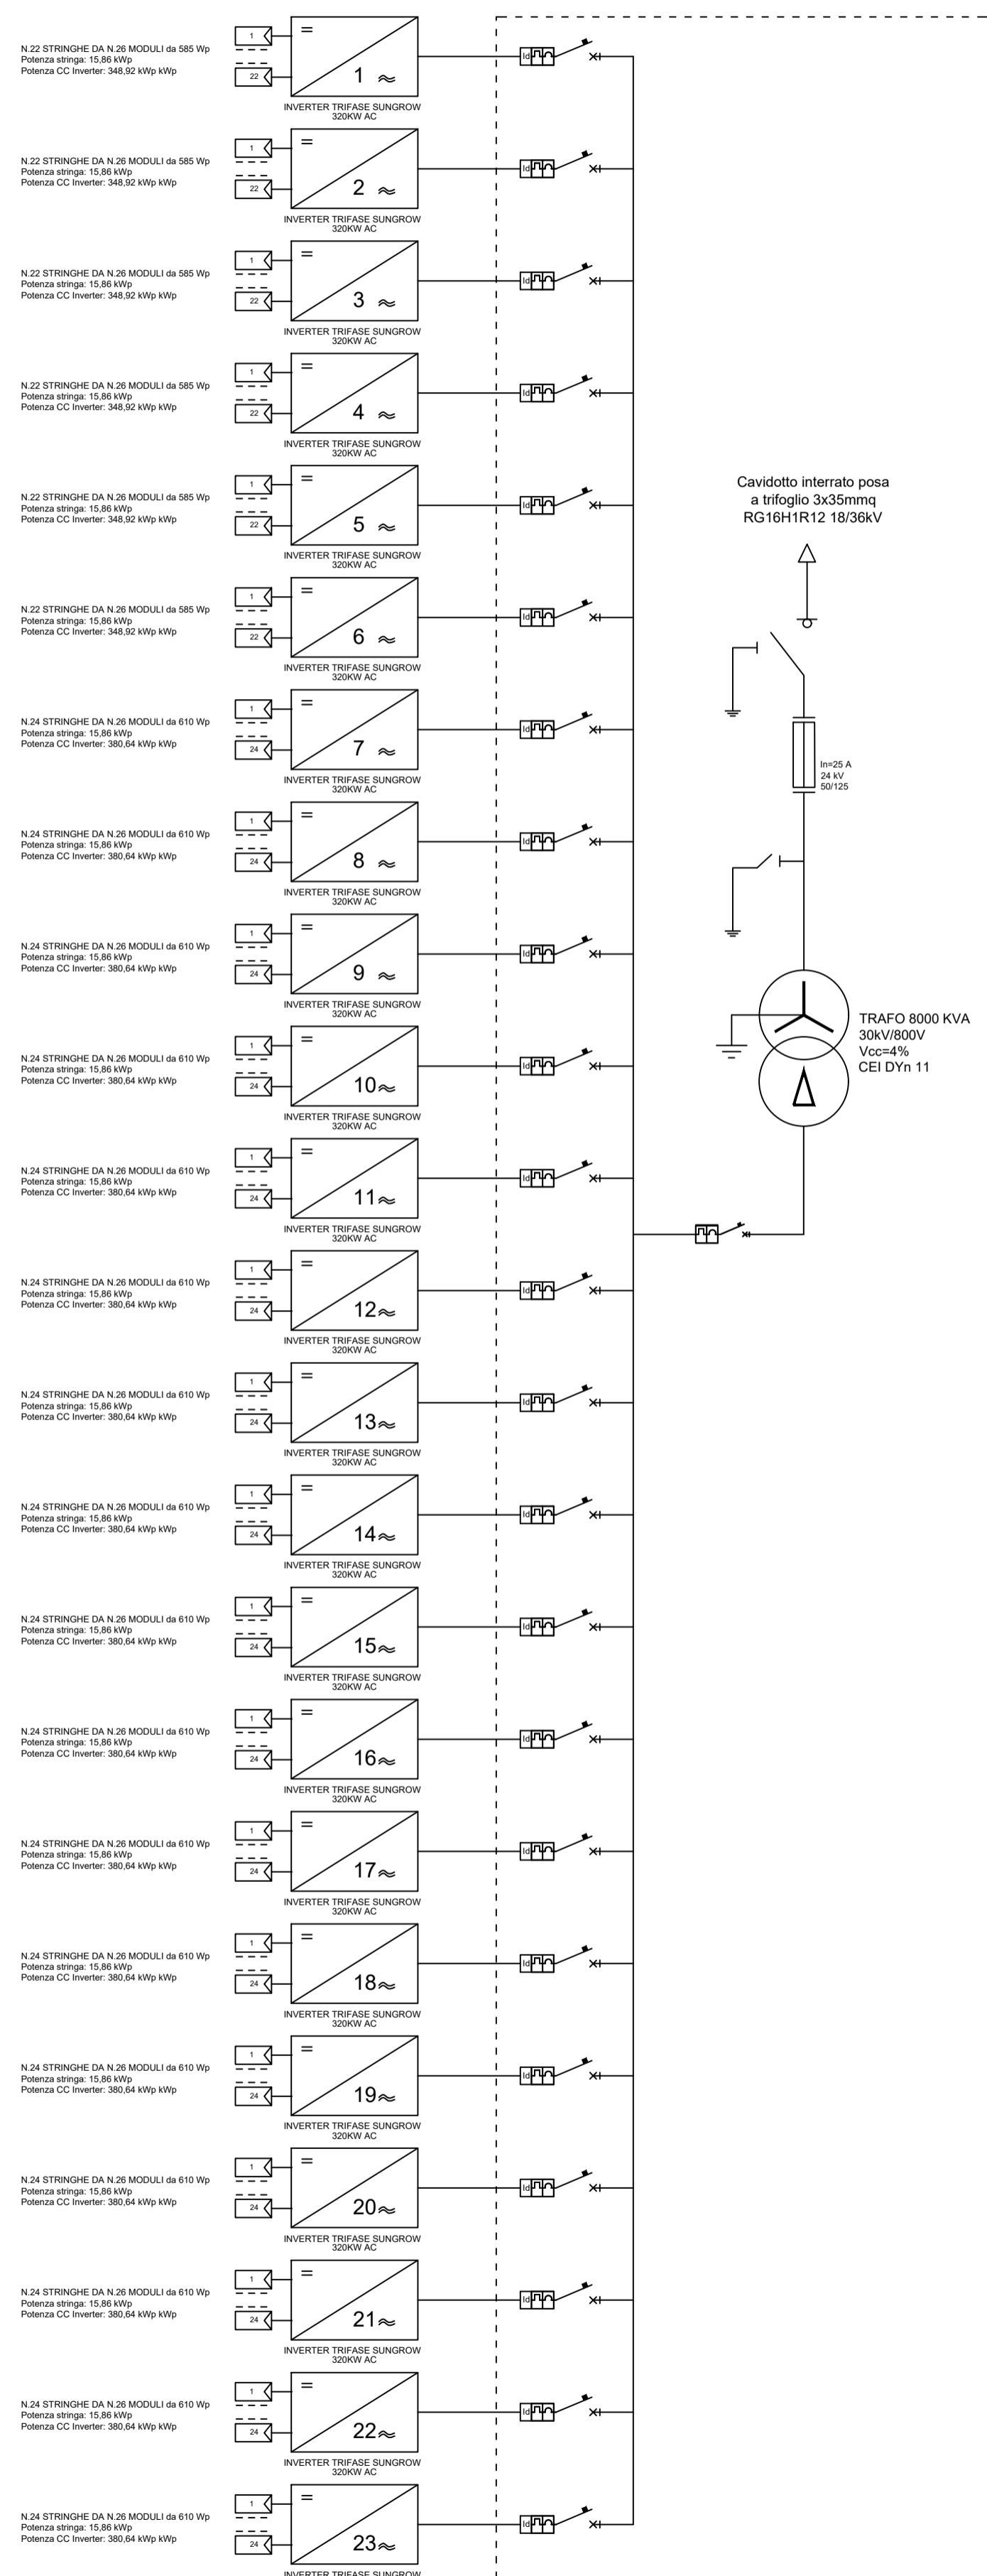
N.22 STRINGHE DA N.26 MODULI da 585 Wp
Potenza stringa: 15,86 kWp
Potenza CC Inverter: 348,92 kWp kWp

1

22

=

1 ≈

INVERTER TRIFASE SUNGROW
320KW AC

Id

N.22 STRINGHE DA N.26 MODULI da 585 Wp
Potenza stringa: 15,86 kWp
Potenza CC Inverter: 348,92 kWp kWp

1

22

=

2 ≈

INVERTER TRIFASE SUNGROW
320KW AC

Id

N.22 STRINGHE DA N.26 MODULI da 585 Wp
Potenza stringa: 15,86 kWp
Potenza CC Inverter: 348,92 kWp kWp

1

22

=

3 ≈

INVERTER TRIFASE SUNGROW
320KW AC

Id

N.22 STRINGHE DA N.26 MODULI da 585 Wp
Potenza stringa: 15,86 kWp
Potenza CC Inverter: 348,92 kWp kWp

1

22

=

4 ≈

INVERTER TRIFASE SUNGROW
320KW AC

Id

N.22 STRINGHE DA N.26 MODULI da 585 Wp
Potenza stringa: 15,86 kWp
Potenza CC Inverter: 348,92 kWp kWp

1

22

=

5 ≈

INVERTER TRIFASE SUNGROW
320KW AC

Id

Cavidotto interrato posa
a trifoglio 3x35mmq
RG16H1R12 18/36kV

N.22 STRINGHE DA N.26 MODULI da 585 Wp
Potenza stringa: 15,86 kWp
Potenza CC Inverter: 348,92 kWp kWp

1

22

=

6 ≈

INVERTER TRIFASE SUNGROW
320KW AC

Id

N.24 STRINGHE DA N.26 MODULI da 610 Wp
Potenza stringa: 15,86 kWp
Potenza CC Inverter: 380,64 kWp kWp

1

24

=

7 ≈

INVERTER TRIFASE SUNGROW
320KW AC

Id

In=25 A
24 kV
50/125

N.24 STRINGHE DA N.26 MODULI da 610 Wp
Potenza stringa: 15,86 kWp
Potenza CC Inverter: 380,64 kWp kWp

1

24

=

8 ≈

INVERTER TRIFASE SUNGROW
320KW AC

Id

N.24 STRINGHE DA N.26 MODULI da 610 Wp
Potenza stringa: 15,86 kWp
Potenza CC Inverter: 380,64 kWp kWp

1

24

=

9 ≈

INVERTER TRIFASE SUNGROW
320KW AC

Id

TRAFO 8000 KVA
30kV/800V
Vcc=4%
CEI DYn 11

N.24 STRINGHE DA N.26 MODULI da 610 Wp
Potenza stringa: 15,86 kWp
Potenza CC Inverter: 380,64 kWp kWp

1

24

=

10≈

INVERTER TRIFASE SUNGROW
320KW AC

Id

N.24 STRINGHE DA N.26 MODULI da 610 Wp
Potenza stringa: 15,86 kWp
Potenza CC Inverter: 380,64 kWp kWp

1

24

=

11≈

INVERTER TRIFASE SUNGROW
320KW AC

Id

N.24 STRINGHE DA N.26 MODULI da 610 Wp
Potenza stringa: 15,86 kWp
Potenza CC Inverter: 380,64 kWp kWp

1

24

=

12≈

INVERTER TRIFASE SUNGROW
320KW AC

Id

N.24 STRINGHE DA N.26 MODULI da 610 Wp
Potenza stringa: 15,86 kWp
Potenza CC Inverter: 380,64 kWp kWp

1

24

=

13≈

INVERTER TRIFASE SUNGROW
320KW AC

Id

N.24 STRINGHE DA N.26 MODULI da 610 Wp
Potenza stringa: 15,86 kWp
Potenza CC Inverter: 380,64 kWp kWp

1

24

=

14≈

INVERTER TRIFASE SUNGROW
320KW AC

Id

N.24 STRINGHE DA N.26 MODULI da 610 Wp
Potenza stringa: 15,86 kWp
Potenza CC Inverter: 380,64 kWp kWp

1

24

=

15≈

INVERTER TRIFASE SUNGROW
320KW AC

Id

N.24 STRINGHE DA N.26 MODULI da 610 Wp
Potenza stringa: 15,86 kWp
Potenza CC Inverter: 380,64 kWp kWp

1

24

=

16≈

INVERTER TRIFASE SUNGROW
320KW AC

Id

N.24 STRINGHE DA N.26 MODULI da 610 Wp
Potenza stringa: 15,86 kWp
Potenza CC Inverter: 380,64 kWp kWp

1

24

=

17≈

INVERTER TRIFASE SUNGROW
320KW AC

Id

N.24 STRINGHE DA N.26 MODULI da 610 Wp
Potenza stringa: 15,86 kWp
Potenza CC Inverter: 380,64 kWp kWp

1

24

=

18≈

INVERTER TRIFASE SUNGROW
320KW AC

Id

N.24 STRINGHE DA N.26 MODULI da 610 Wp
Potenza stringa: 15,86 kWp
Potenza CC Inverter: 380,64 kWp kWp

1

24

=

19≈

INVERTER TRIFASE SUNGROW
320KW AC

Id

N.24 STRINGHE DA N.26 MODULI da 610 Wp
Potenza stringa: 15,86 kWp
Potenza CC Inverter: 380,64 kWp kWp

1

24

=

20≈

INVERTER TRIFASE SUNGROW
320KW AC

Id

N.24 STRINGHE DA N.26 MODULI da 610 Wp
Potenza stringa: 15,86 kWp
Potenza CC Inverter: 380,64 kWp kWp

1

24

=

21≈

INVERTER TRIFASE SUNGROW
320KW AC

Id

N.24 STRINGHE DA N.26 MODULI da 610 Wp
Potenza stringa: 15,86 kWp
Potenza CC Inverter: 380,64 kWp kWp

1

24

=

22≈

INVERTER TRIFASE SUNGROW
320KW AC

Id

N.24 STRINGHE DA N.26 MODULI da 610 Wp
Potenza stringa: 15,86 kWp
Potenza CC Inverter: 380,64 kWp kWp

1

24

=

23≈

INVERTER TRIFASE SUNGROW

Id